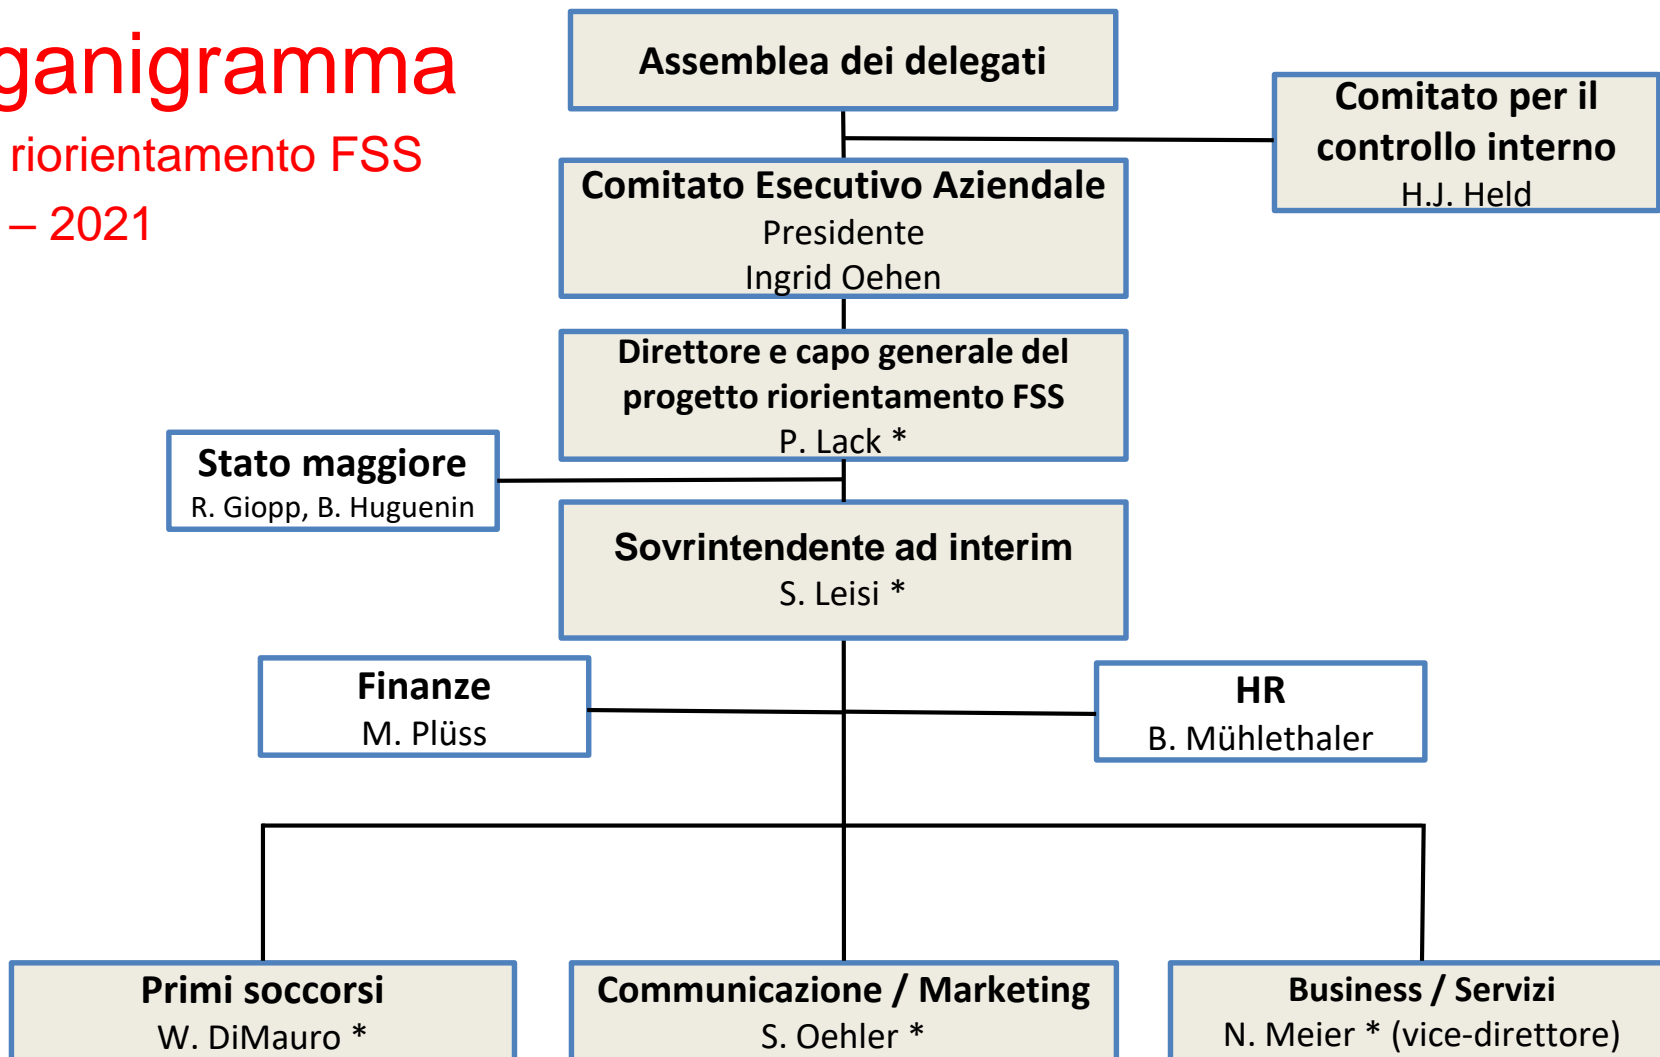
ganigramma
riorientamento FSS
– 2021

Assemblea dei delegati

Comitato per il controllo interno
H.J. Held

Comitato Esecutivo Aziendale
Presidente
Ingrid Oehen

Direttore e capo generale del progetto riorientamento FSS
P. Lack *

Stato maggiore
R. Giopp, B. Huguenin

Sovrintendente ad interim
S. Leisi *

Finanze
M. Plüss

HR
B. Mühlethaler

Primi soccorsi
W. DiMauro *

Communicazione / Marketing
S. Oehler *

Business / Servizi
N. Meier * (vice-direttore)